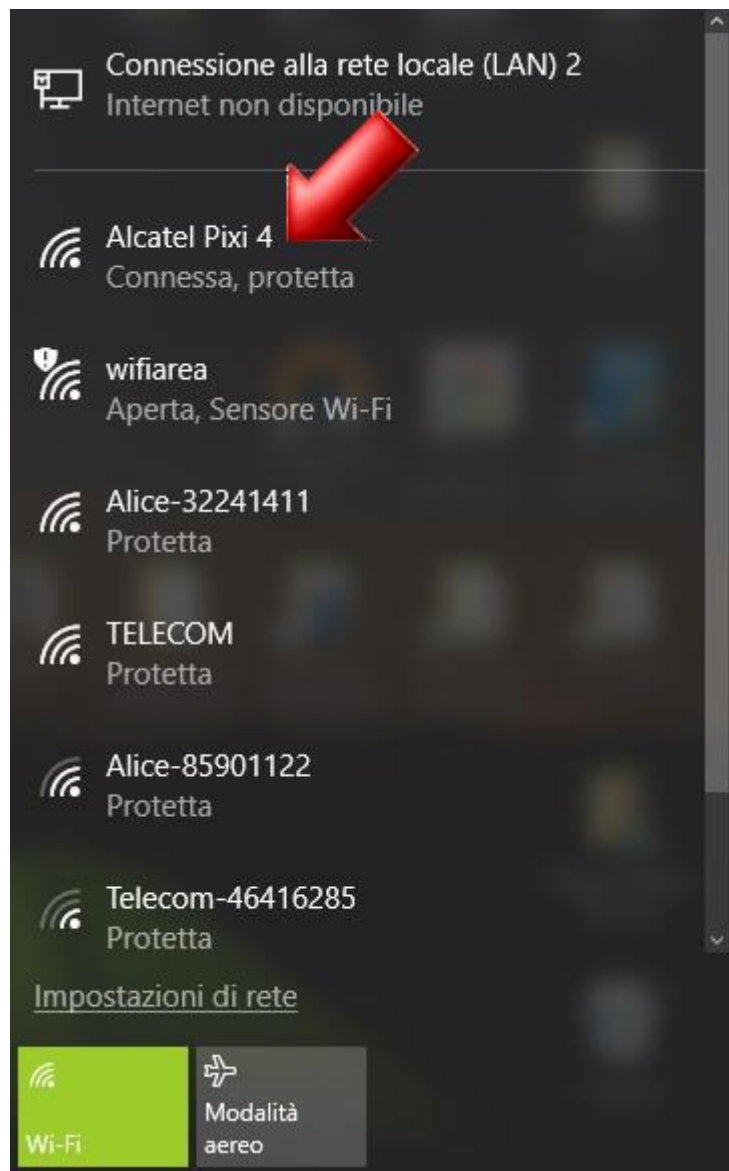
Connessione alla rete locale (LAN) 2
Internet non disponibile

Alcatel Pixi 4
Connessa, protetta

wifiarea
Aperta, Sensore Wi-Fi

Alice-32241411
Protetta

TELECOM
Protetta

Alice-85901122
Protetta

Telecom-46416285
Protetta

Impostazioni di rete

Wi-Fi

Modalità aereo